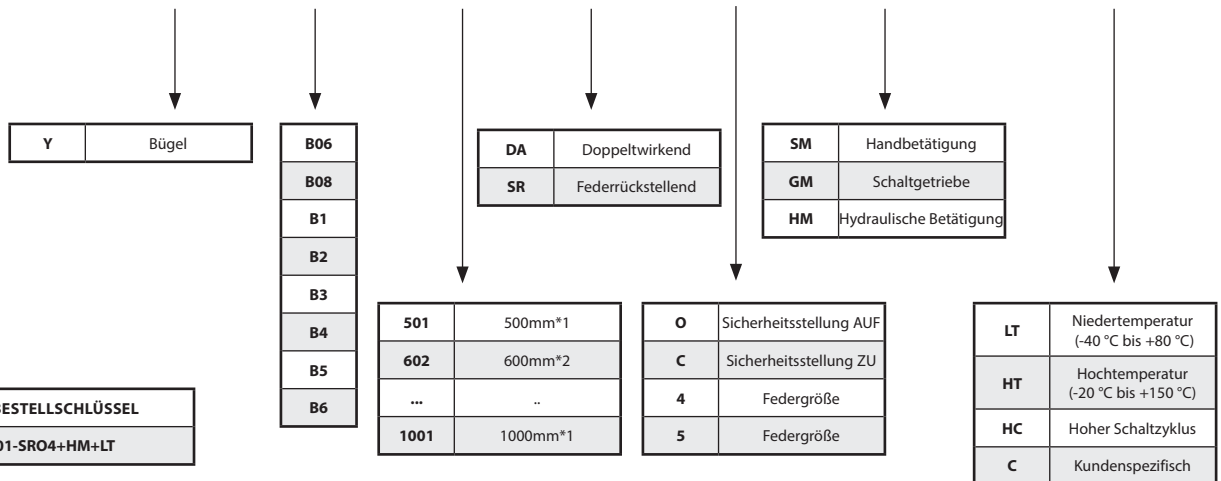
| Y | Bügel |
|---|---|

| B06 |
|---|
| B08 |
| B1 |
| B2 |
| B3 |
| B4 |
| B5 |
| B6 |

| DA | Doppeltwirkend |
|---|---|
| SR | Federrückstellend |

| SM | Handbetätigung |
|---|---|
| GM | Schaltgetriebe |
| HM | Hydraulische Betätigung |

| 501 | 500mm*1 |
|---|---|
| 602 | 600mm*2 |
| ... | .. |
| 1001 | 1000mm*1 |

| O | Sicherheitsstellung AUF |
|---|---|
| C | Sicherheitsstellung ZU |
| 4 | Federgröße |
| 5 | Federgröße |

| LT | Niedertemperatur (-40 °C bis +80 °C) |
|---|---|
| HT | Hochtemperatur (-20 °C bis +150 °C) |
| HC | Hoher Schaltzyklus |
| C | Kundenspezifisch |

| BESTELLSCHLÜSSEL |
|---|
| 01-SRO4+HM+LT |